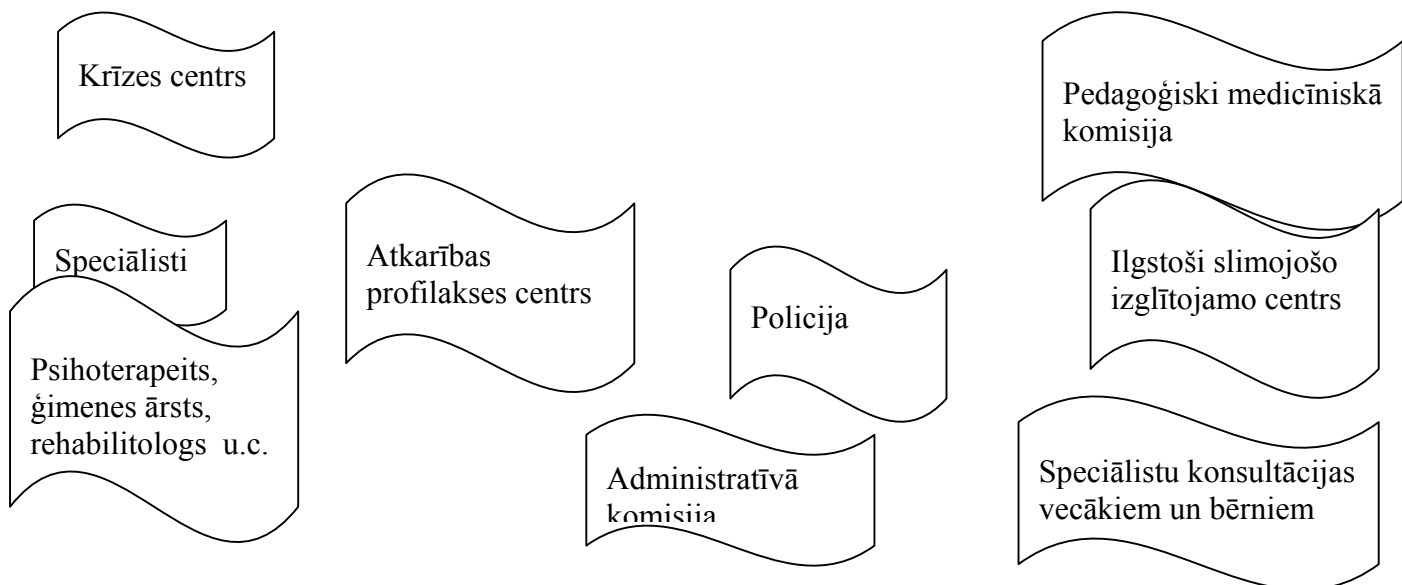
Krīzes centrs

Pedagoģiski medicīniskā komisija

Speciālisti

Atkarības profilakses centrs

Ilgstoši slimojošo izglītojamo centrs

Psihoterapeits, ģimenes ārsts, rehabilitologs u.c.

Policija

Administratīvā komisija

Speciālistu konsultācijas vecākiem un bērniem